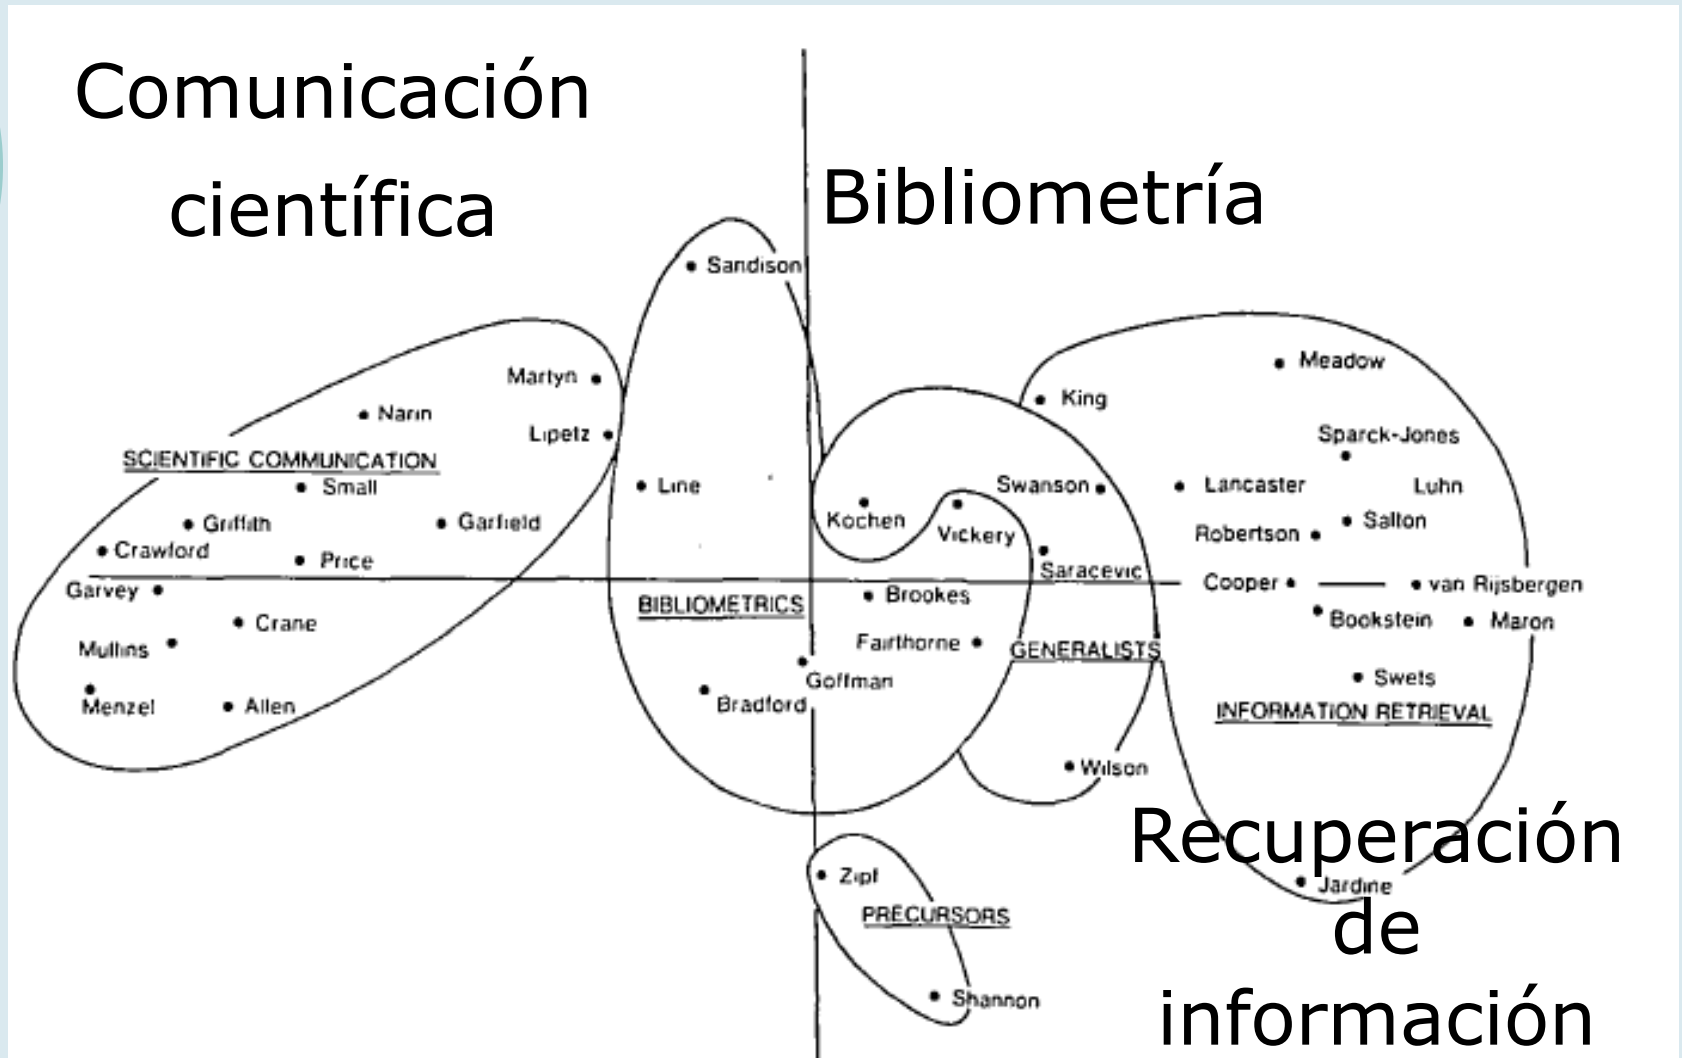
Comunicación científica

Bibliometría

Sandison

Martyn
Narin
Lipetz
SCIENTIFIC COMMUNICATION
Small
Line
Griffith
Garfield
Crawford
Price
Garvey
Crane
Mullins
Menzel
Allen

BIBLIOMETRICS
Goffman
Bradford

Meadow
King
Sparck-Jones
Swanson
Lancaster
Luhn
Kochen
Vickery
Robertson
Salton
Saracevic
Cooper
van Rijsbergen
Brookes
Bookstein
Maron
Fairthorne
GENERALISTS
Swets
INFORMATION RETRIEVAL
Wilson

Zipf
PRECURSORS
Shannon
Jardine

Recuperación de información